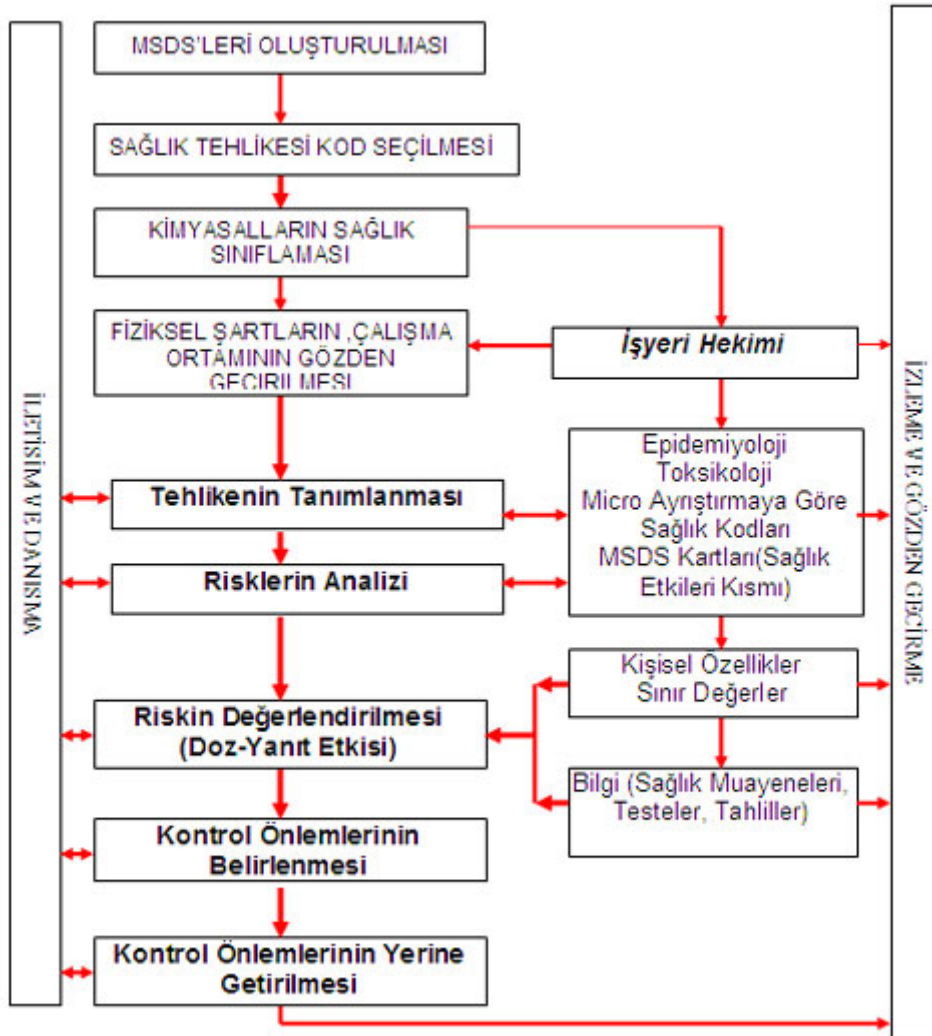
İLETİŞİM VE DANIŞMA

MSDS'LERİ OLUŞTURULMASI

SAĞLIK TEHLİKESİ KOD SEÇİLMESİ

KİMYASALLARIN SAĞLIK SINIFLAMASI

FİZİKSEL ŞARTLARIN ,ÇALIŞMA ORTAMININ GÖZDEN GEÇİRİLMESİ

İşyeri Hekimi

Tehlikenin Tanımlanması

Epidemiyoloji Toksikoloji Micro Ayrıştırmaya Göre Sağlık Kodları MSDS Kartları(Sağlık Etkileri Kısmı)

Risklerin Analizi

Kişisel Özellikler Sınır Değerler

Riskin Değerlendirilmesi (Doz-Yanıt Etkisi)

Bilgi (Sağlık Muayeneleri, Testeler, Tahliller)

Kontrol Önlemlerinin Belirlenmesi

Kontrol Önlemlerinin Yerine Getirilmesi

İZLEME VE GÖZDEN GEÇİRME